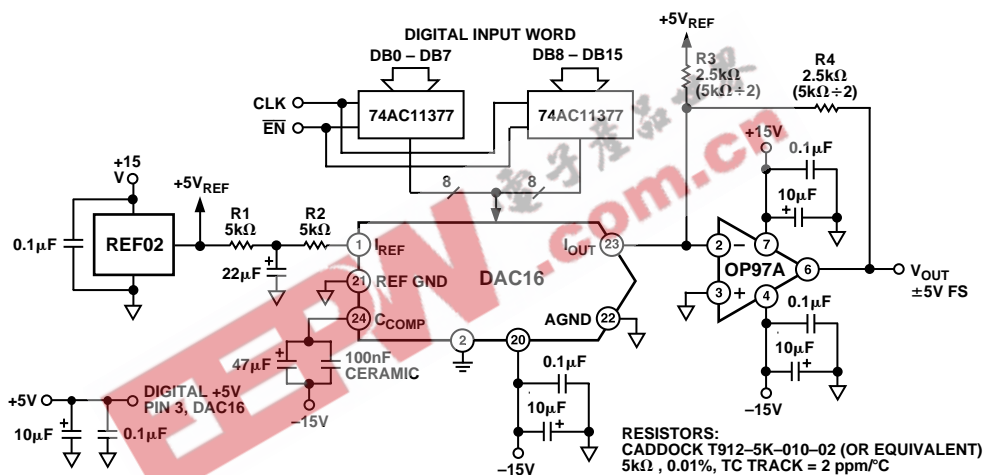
DIGITAL INPUT WORD

DB0 – DB7

DB8 – DB15

CLK

$\overline{EN}$

74AC11377

74AC11377

+5V$_{REF}$

R3
2.5kΩ
(5kΩ ÷ 2)

R4
2.5kΩ
(5kΩ ÷ 2)

+15V

0.1μF

10μF

+15
V

+5V$_{REF}$

8

8

0.1μF

REF02

R1
5kΩ

R2
5kΩ

1 I$_{REF}$

I$_{OUT}$ 23

2

7

OP97A

6

V$_{OUT}$
±5V FS

22μF

21 REF GND

DAC16

3

4

0.1μF

24 C$_{COMP}$

AGND 22

47μF

100nF
CERAMIC

2

20

10μF

–15V

0.1μF

+5V

DIGITAL +5V
PIN 3, DAC16

–15V

10μF

10μF

0.1μF

RESISTORS:
CADDOCK T912–5K–010–02 (OR EQUIVALENT)
5kΩ , 0.01%, TC TRACK = 2 ppm/°C

–15V

EEPW.com.cn

电子产品世界